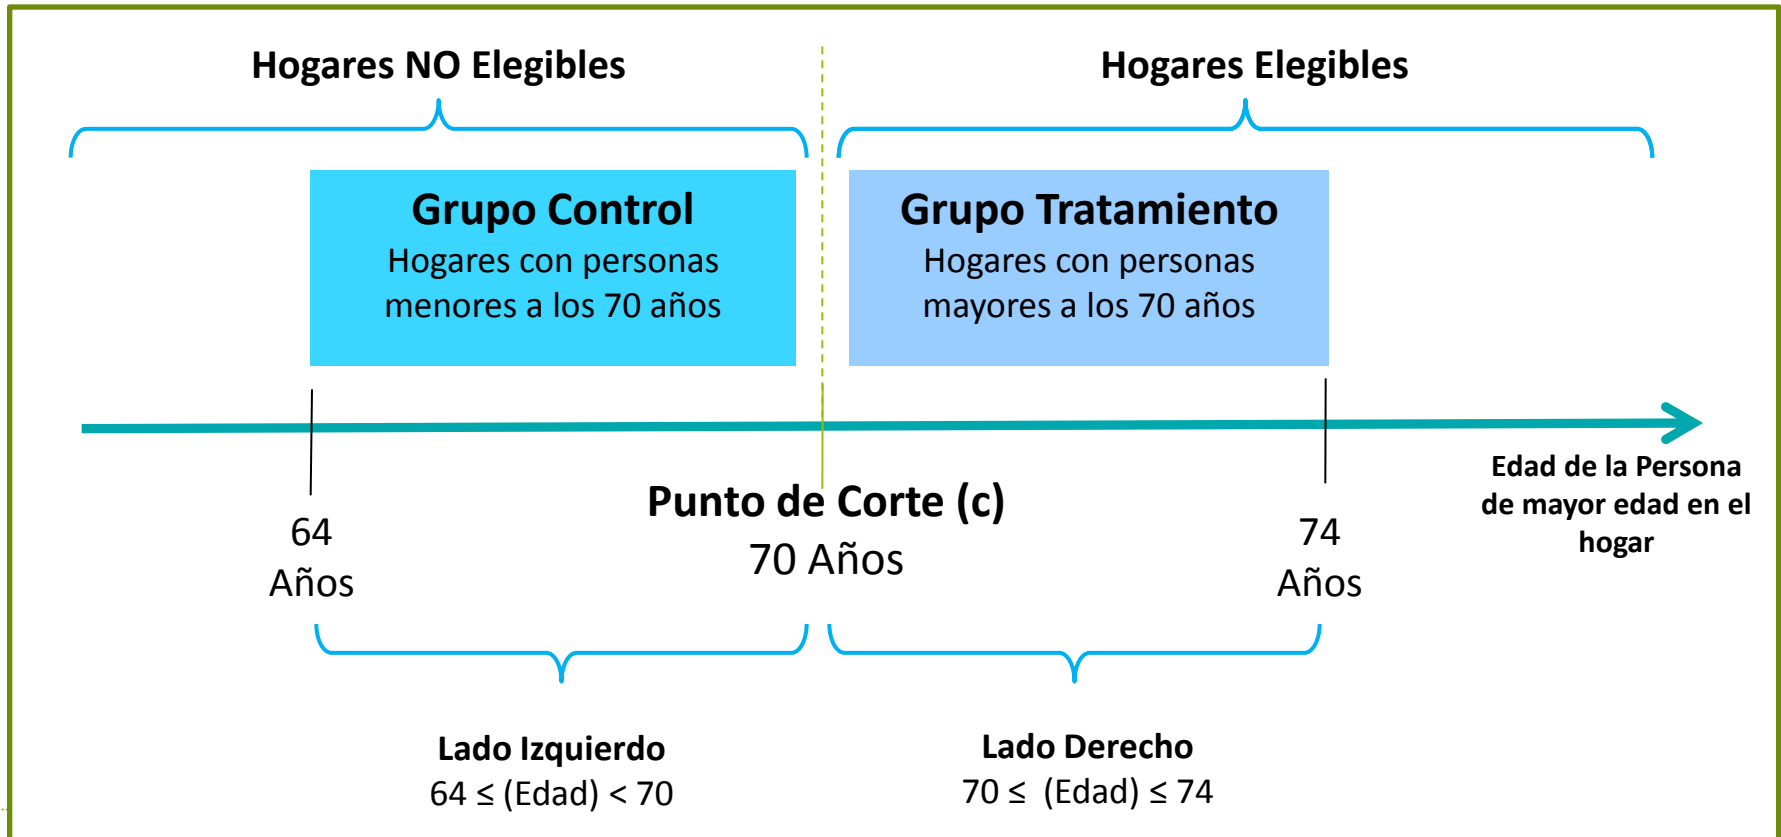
Hogares NO Elegibles

Hogares Elegibles

Grupo Control
Hogares con personas menores a los 70 años

Grupo Tratamiento
Hogares con personas mayores a los 70 años

Edad de la Persona de mayor edad en el hogar

64
Años

Punto de Corte (c)
70 Años

74
Años

Lado Izquierdo
$64 \leq$ (Edad) $< 70$

Lado Derecho
$70 \leq$ (Edad) $\leq 74$